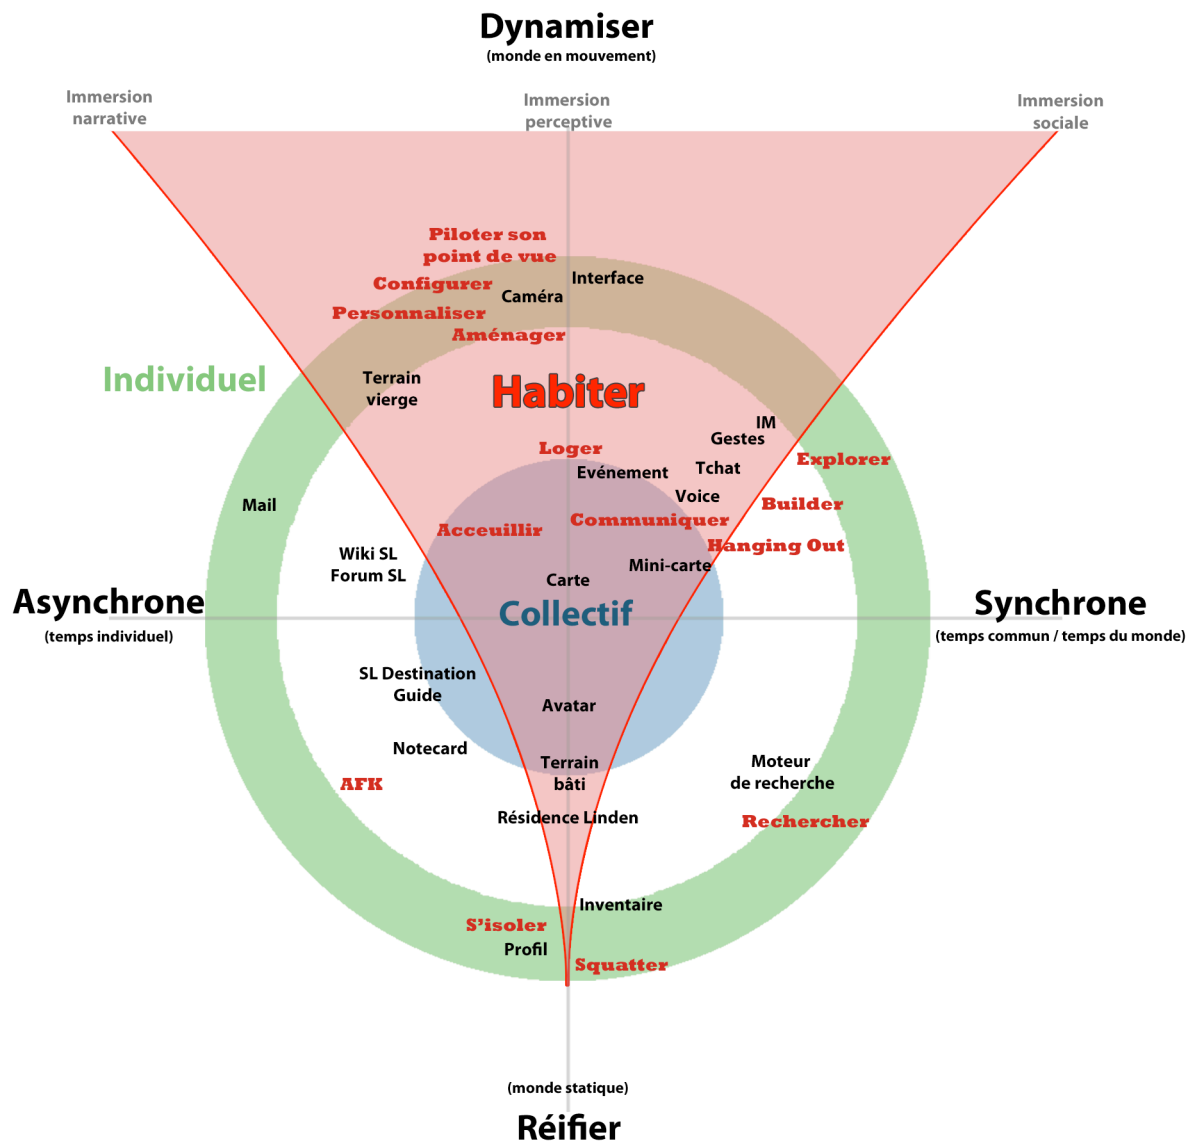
Dynamiser
(monde en mouvement)

Immersion narrative

Immersion perceptive

Immersion sociale

Piloter son point de vue

Configurer

Interface

Caméra

Personnaliser

Aménager

Individuel

Terrain vierge

Habiter

IM

Gestes

Loger

Explorer

Tchat

Evénement

Voice

Builder

Mail

Acceuillir

Communiquer

Hanging Out

Wiki SL
Forum SL

Mini-carte

Carte

Asynchrone
(temps individuel)

Collectif

Synchrone
(temps commun / temps du monde)

SL Destination Guide

Avatar

Notecard

Moteur de recherche

AFK

Terrain bâti

Résidence Linden

Rechercher

Inventaire

S'isoler

Profil

Squatter

(monde statique)
Réifier